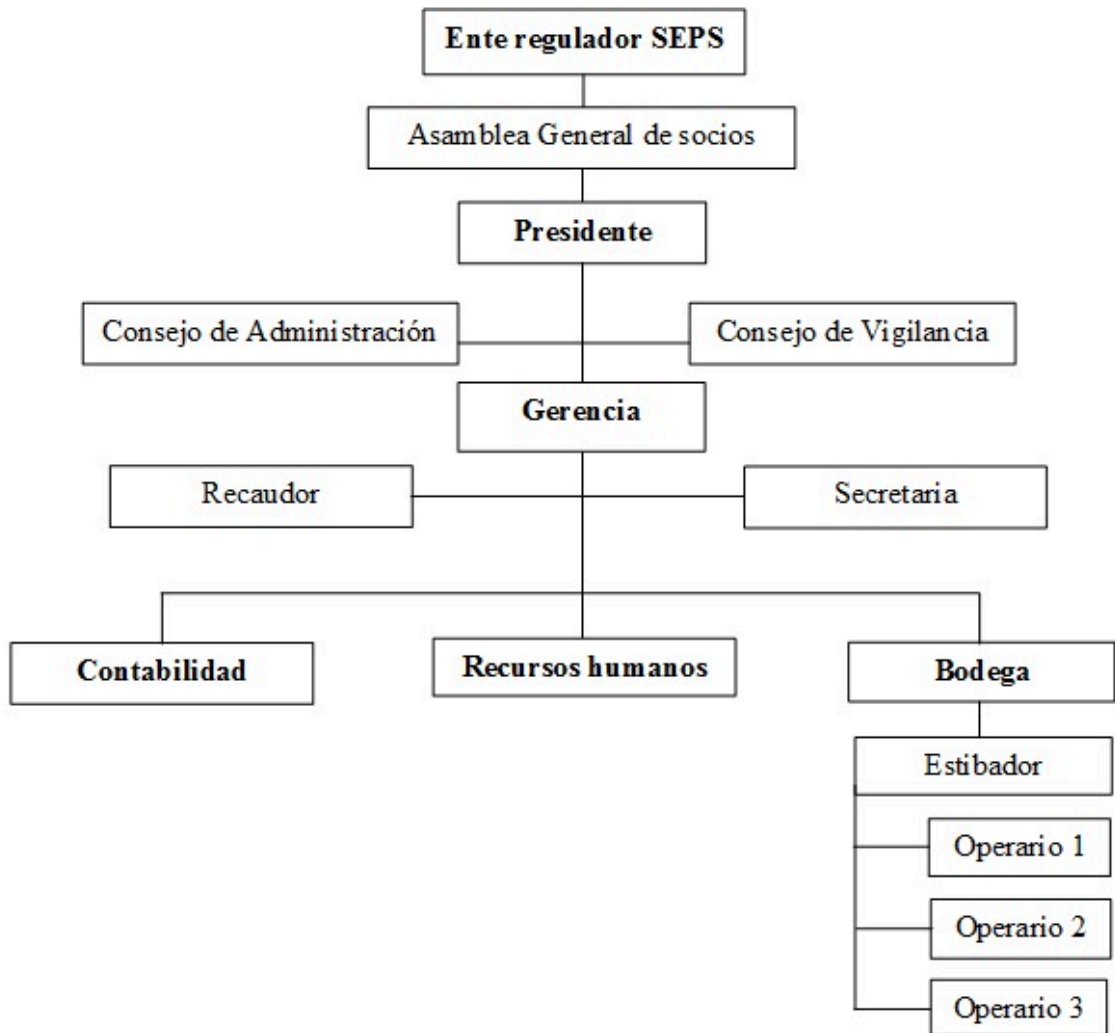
Ente regulador SEPS

Asamblea General de socios

Presidente

Consejo de Administración

Consejo de Vigilancia

Gerencia

Recaudor

Secretaria

Contabilidad

Recursos humanos

Bodega

Estibador

Operario 1

Operario 2

Operario 3